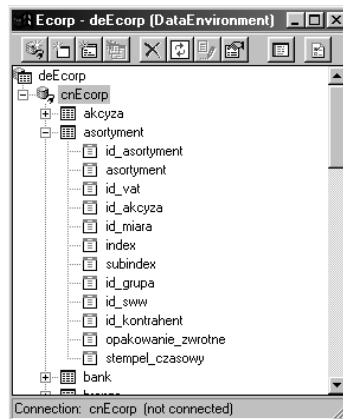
Ecorp - deEcorp (DataEnvironment)

deEcorp
cnEcorp
akcyza
asortyment
id_asortyment
asortyment
id_vat
id_akcyza
id_miara
index
subindex
id_grupa
id_sww
id_kontrahent
opakowanie_zwrotne
stempel_czasowy
bank
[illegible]

Connection: cnEcorp (not connected)